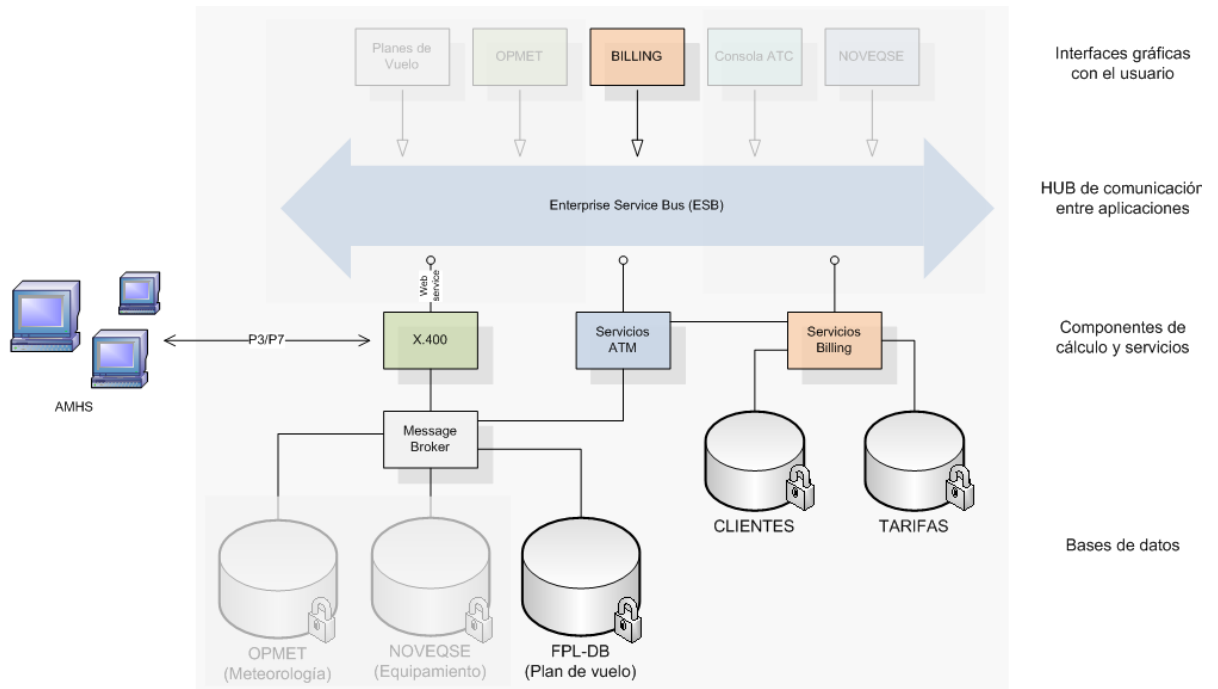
Planes de Vuelo

OPMET

BILLING

Consola ATC

NOVEQSE

Interfaces gráficas con el usuario

Enterprise Service Bus (ESB)

HUB de comunicación entre aplicaciones

Web service

P3/P7

X.400

Servicios ATM

Servicios Billing

Componentes de cálculo y servicios

AMHS

Message Broker

CLIENTES

TARIFAS

Bases de datos

OPMET (Meteorología)

NOVEQSE (Equipamiento)

FPL-DB (Plan de vuelo)